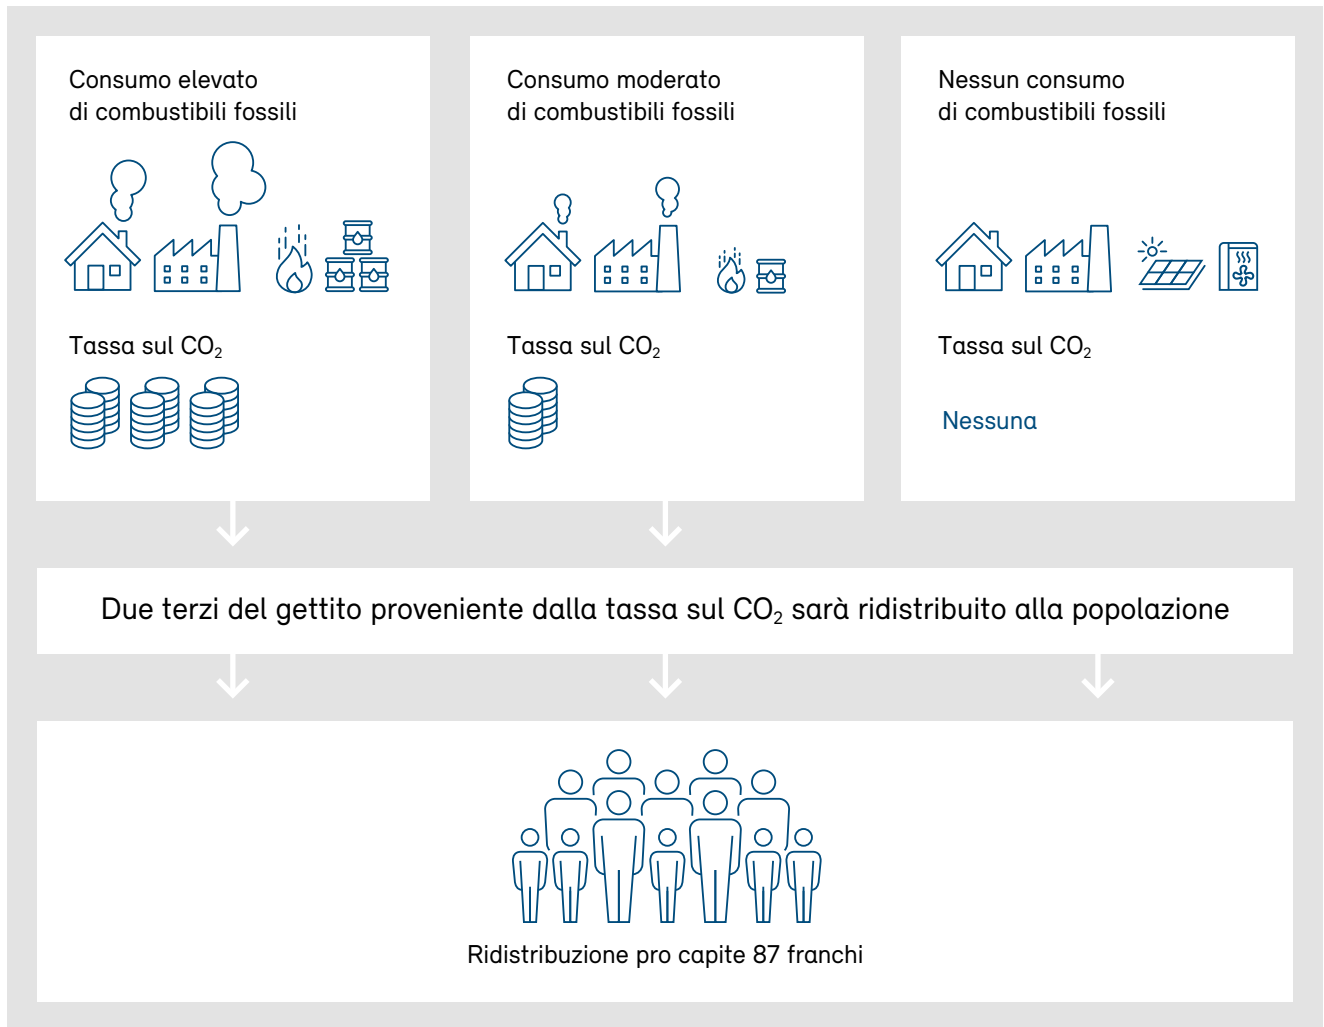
Consumo elevato di combustibili fossili

Tassa sul $CO_2$

Consumo moderato di combustibili fossili

Tassa sul $CO_2$

Nessun consumo di combustibili fossili

Tassa sul $CO_2$

Nessuna

Due terzi del gettito proveniente dalla tassa sul $CO_2$ sarà ridistribuito alla popolazione

Ridistribuzione pro capite 87 franchi